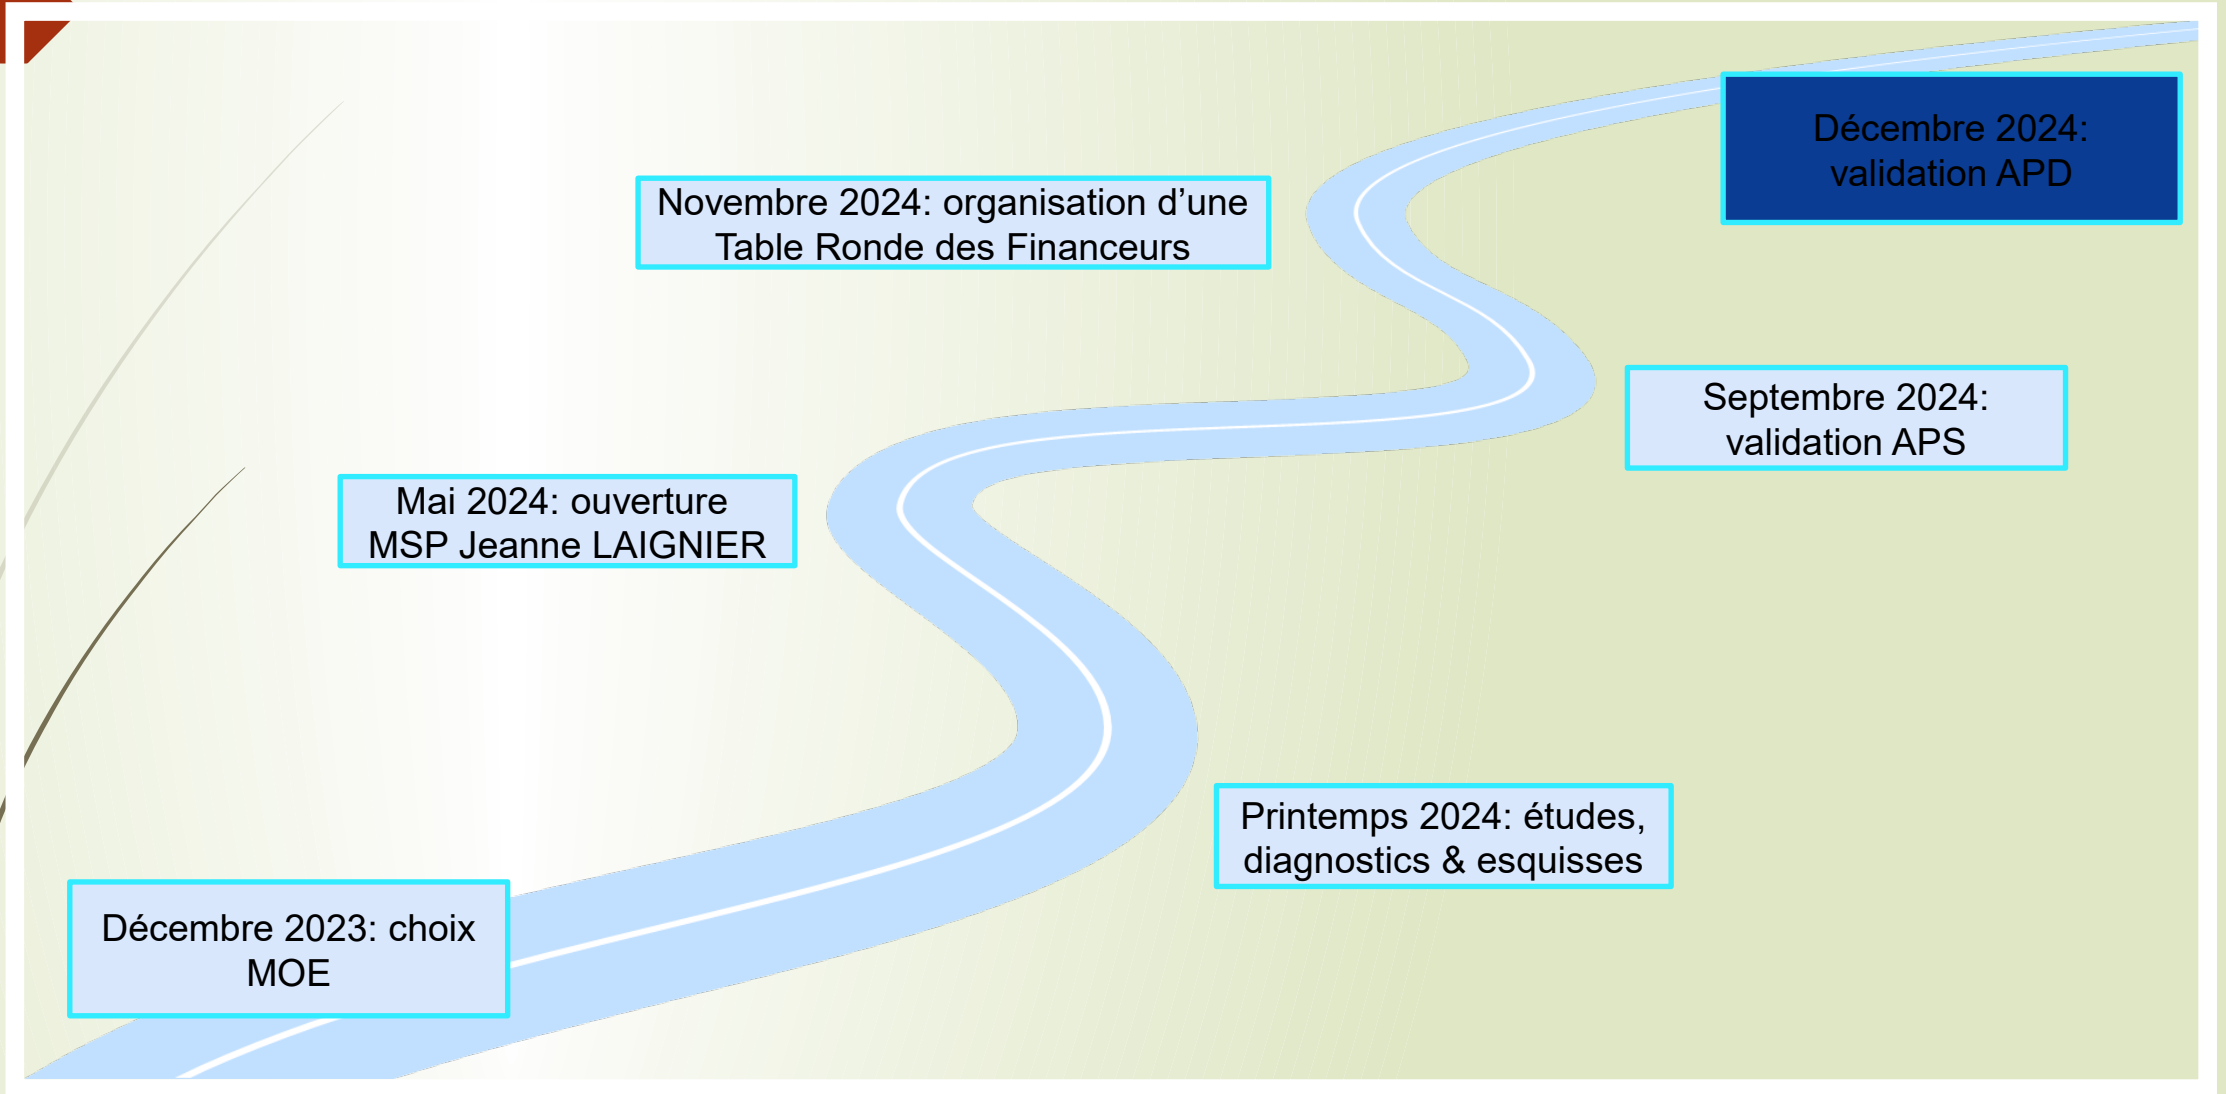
Décembre 2023: choix MOE

Printemps 2024: études, diagnostics & esquisses

Mai 2024: ouverture MSP Jeanne LAIGNIER

Septembre 2024: validation APS

Novembre 2024: organisation d’une Table Ronde des Financeurs

Décembre 2024: validation APD